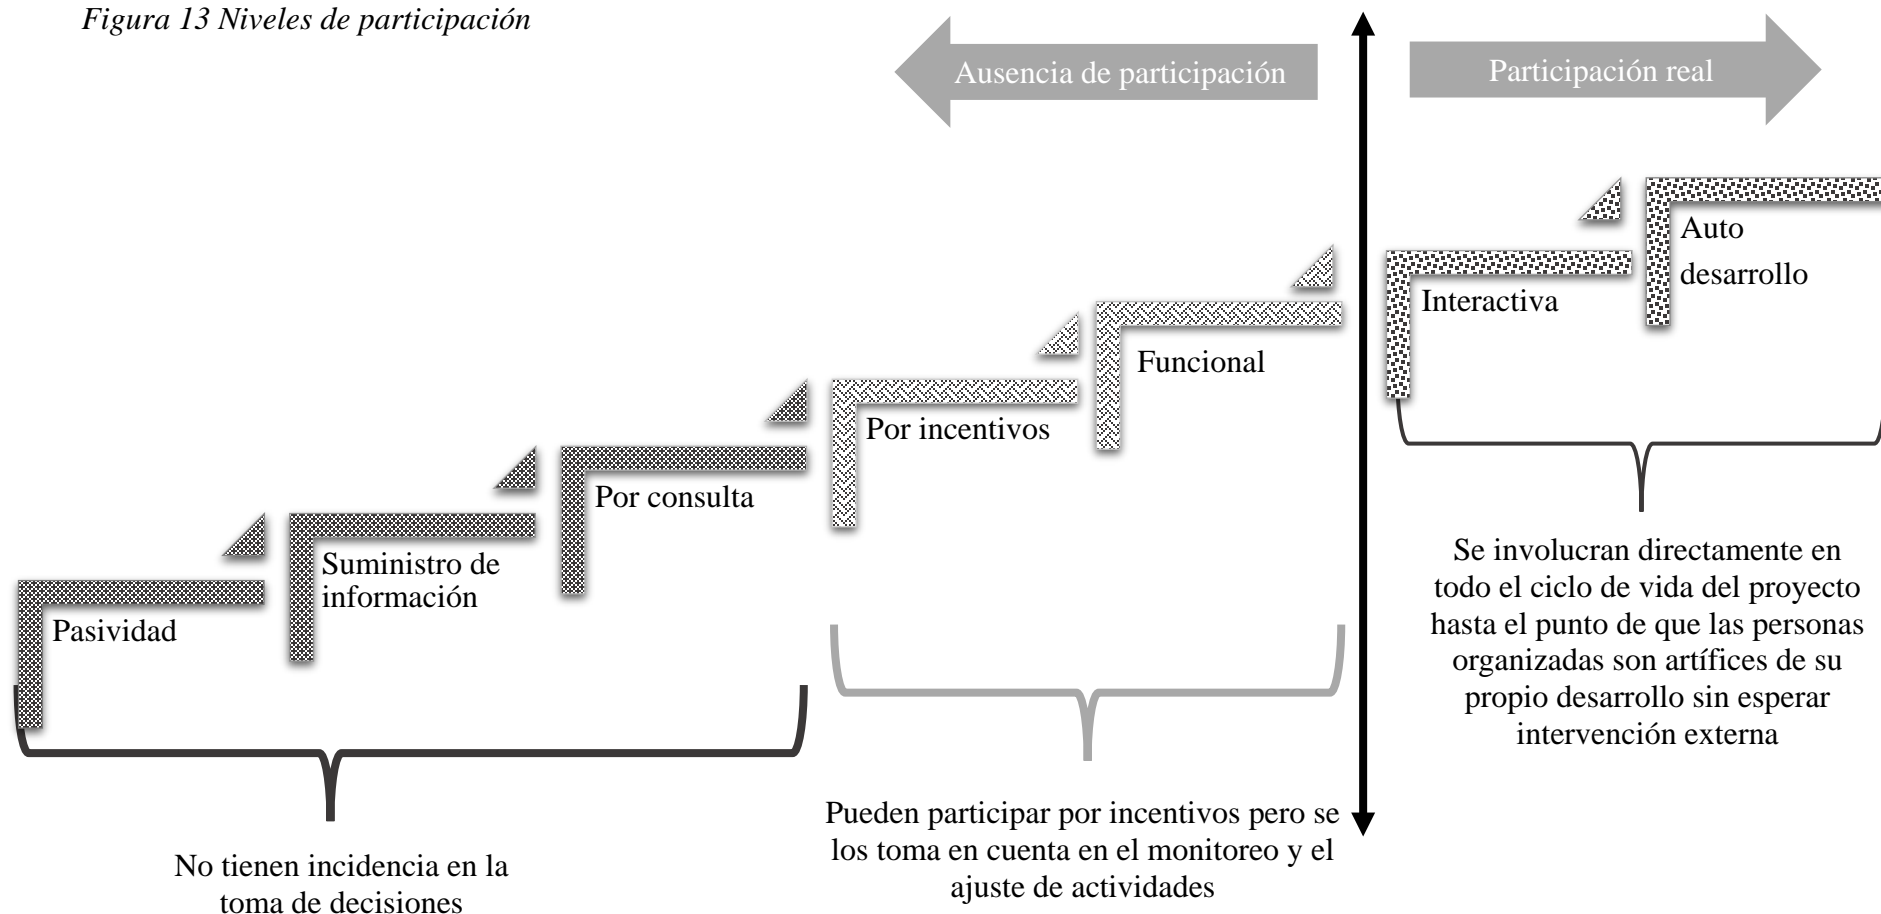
Figura 13 Niveles de participación

Ausencia de participación

Participación real

Auto desarrollo

Interactiva

Funcional

Por incentivos

Por consulta

Suministro de información

Pasividad

Se involucran directamente en todo el ciclo de vida del proyecto hasta el punto de que las personas organizadas son artífices de su propio desarrollo sin esperar intervención externa

No tienen incidencia en la toma de decisiones

Pueden participar por incentivos pero se los toma en cuenta en el monitoreo y el ajuste de actividades